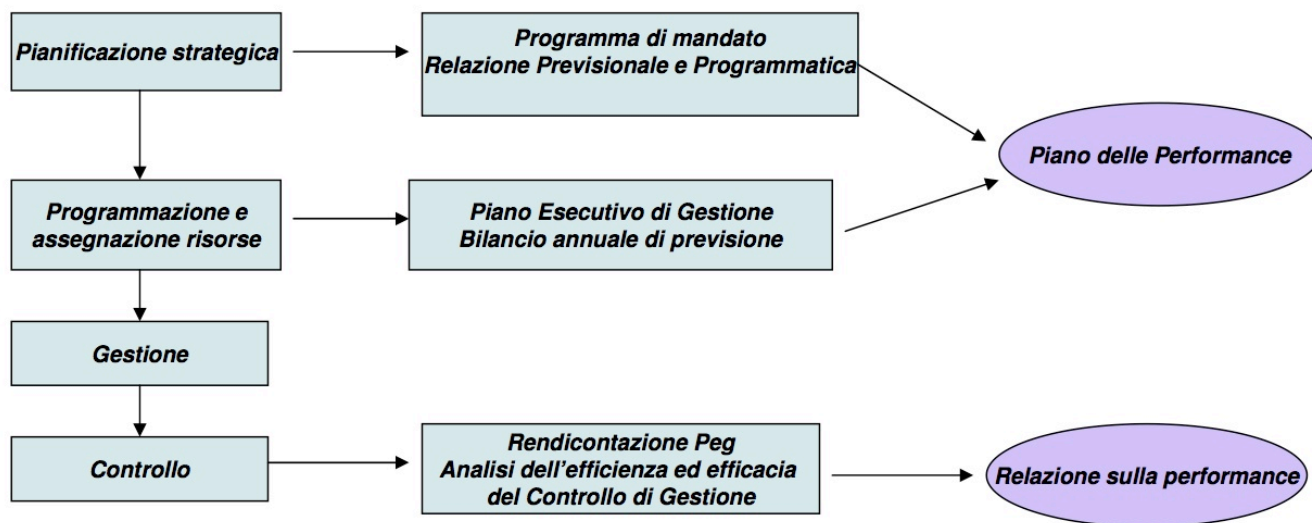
Pianificazione strategica

Programma di mandato
Relazione Previsionale e Programmatica

Piano delle Performance

Programmazione e assegnazione risorse

Piano Esecutivo di Gestione
Bilancio annuale di previsione

Gestione

Controllo

Rendicontazione Peg
Analisi dell'efficienza ed efficacia del Controllo di Gestione

Relazione sulla performance